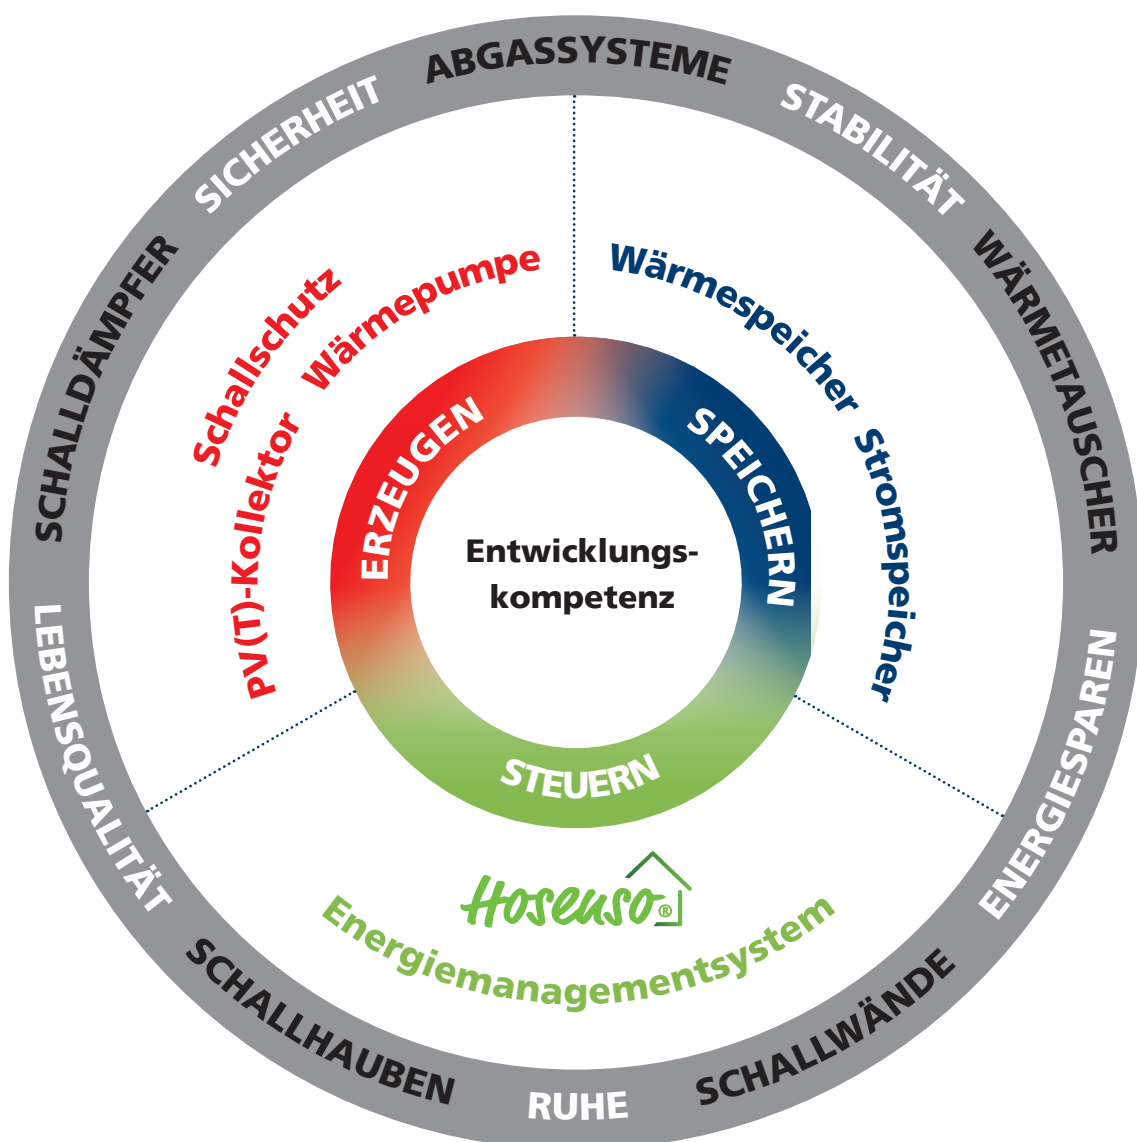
ABGASSYSTEME
STABILITÄT
WÄRMETAUSCHER
ENERGIESPAREN
SCHALLWÄNDE
RUHE
SCHALLHAUBEN
LEBENSQUALITÄT
SCHALLDÄMPFER
SICHERHEIT

Schallschutz
Wärmepumpe
PV(T)-Kollektor

Wärmespeicher
Stromspeicher

ERZEUGEN
SPEICHERN
STEUERN

Entwicklungskompetenz

Hoseuso®
Energiemanagementsystem